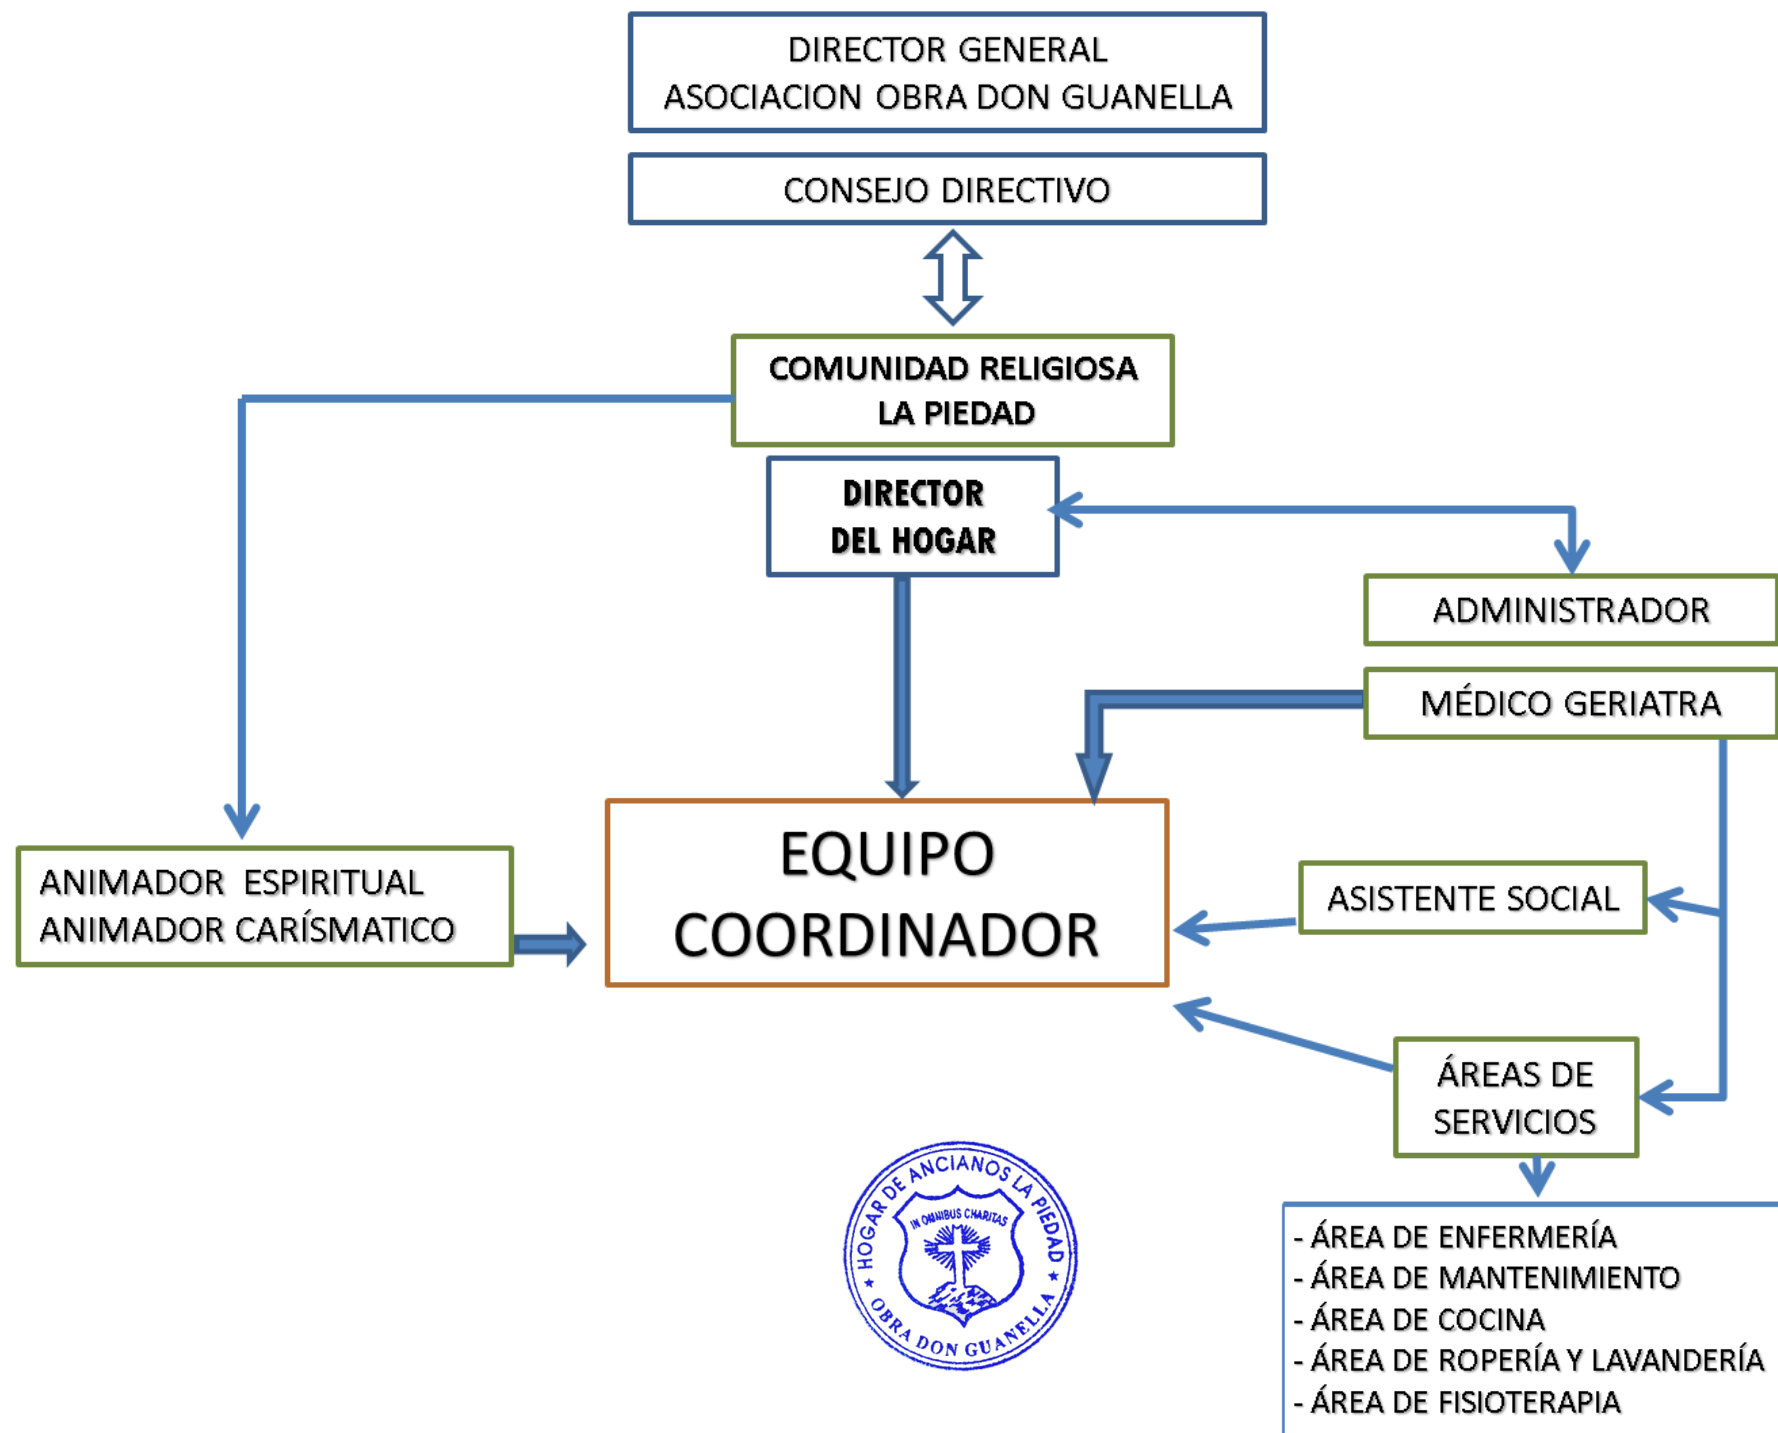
DIRECTOR GENERAL
ASOCIACION OBRA DON GUANELLA

CONSEJO DIRECTIVO

COMUNIDAD RELIGIOSA
LA PIEDAD

DIRECTOR
DEL HOGAR

ADMINISTRADOR

MÉDICO GERIATRA

ANIMADOR ESPIRITUAL
ANIMADOR CARÍSMATICO

EQUIPO
COORDINADOR

ASISTENTE SOCIAL

ÁREAS DE
SERVICIOS

HOGAR DE ANCIANOS LA PIEDAD
IN OMNIBUS CHARITAS
OBRA DON GUANELLA

- ÁREA DE ENFERMERÍA
- ÁREA DE MANTENIMIENTO
- ÁREA DE COCINA
- ÁREA DE ROPERÍA Y LAVANDERÍA
- ÁREA DE FISIOTERAPIA